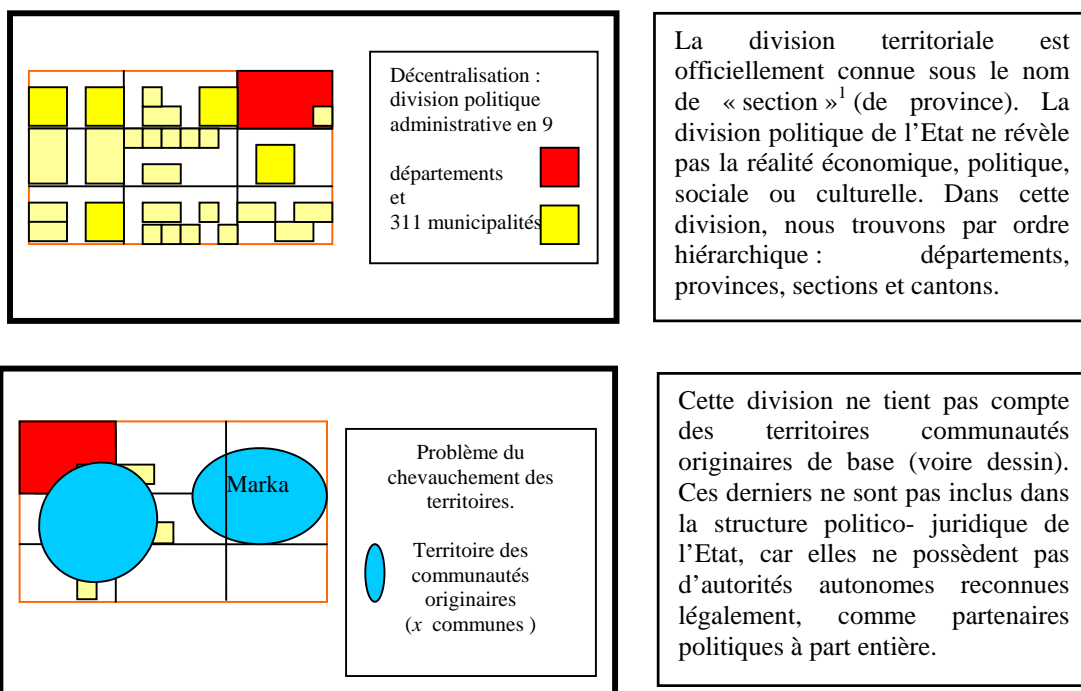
Décentralisation : division politique administrative en 9

départements
et
311 municipalités

La division territoriale est officiellement connue sous le nom de « section »$^1$ (de province). La division politique de l'Etat ne révèle pas la réalité économique, politique, sociale ou culturelle. Dans cette division, nous trouvons par ordre hiérarchique : départements, provinces, sections et cantons.

Marka

Problème du chevauchement des territoires.

Territoire des communautés originaires ($x$ communes )

Cette division ne tient pas compte des territoires communautés originaires de base (voire dessin). Ces derniers ne sont pas inclus dans la structure politico- juridique de l'Etat, car elles ne possèdent pas d'autorités autonomes reconnues légalement, comme partenaires politiques à part entière.